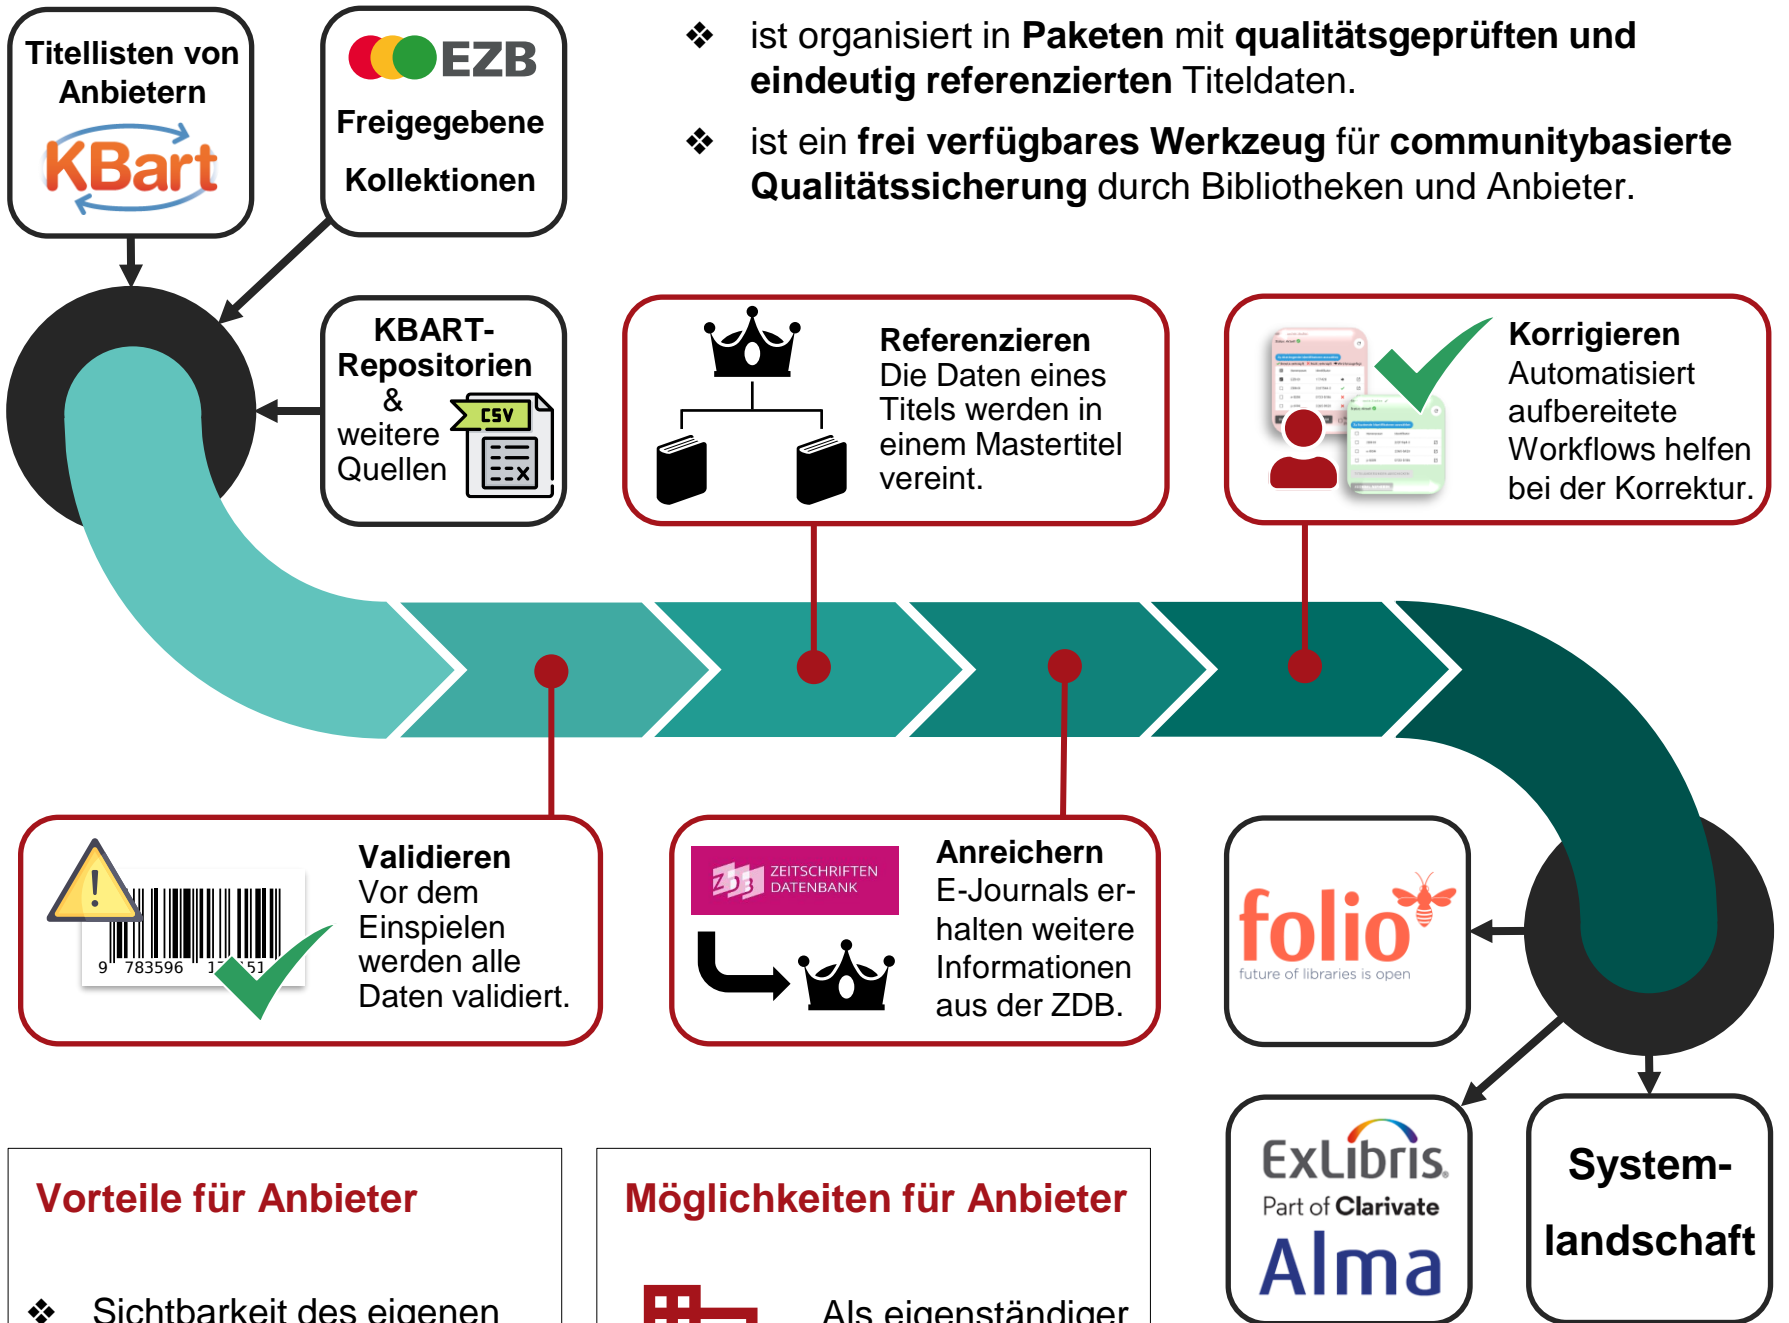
Titellisten von Anbietern

KBart

EZB

Freigegebene Kollektionen

❖ ist organisiert in **Paketen** mit **qualitätsgeprüften und eindeutig referenzierten** Titeldaten.

❖ ist ein **frei verfügbares Werkzeug** für **communitybasierte Qualitätssicherung** durch Bibliotheken und Anbieter.

KBART-Repositorien & weitere Quellen

CSV

Referenzieren
Die Daten eines Titels werden in einem Mastertitel vereint.

Korrigieren
Automatisiert aufbereitete Workflows helfen bei der Korrektur.

Validieren
Vor dem Einspielen werden alle Daten validiert.

9 783596 1 51

ZEITSCHRIFTEN DATENBANK

Anreichern
E-Journals erhalten weitere Informationen aus der ZDB.

folio
future of libraries is open

ExLibris
Part of Clarivate
Alma

System-landschaft

Vorteile für Anbieter

❖ Sichtbarkeit des eigenen

Möglichkeiten für Anbieter

Als eigenständiger